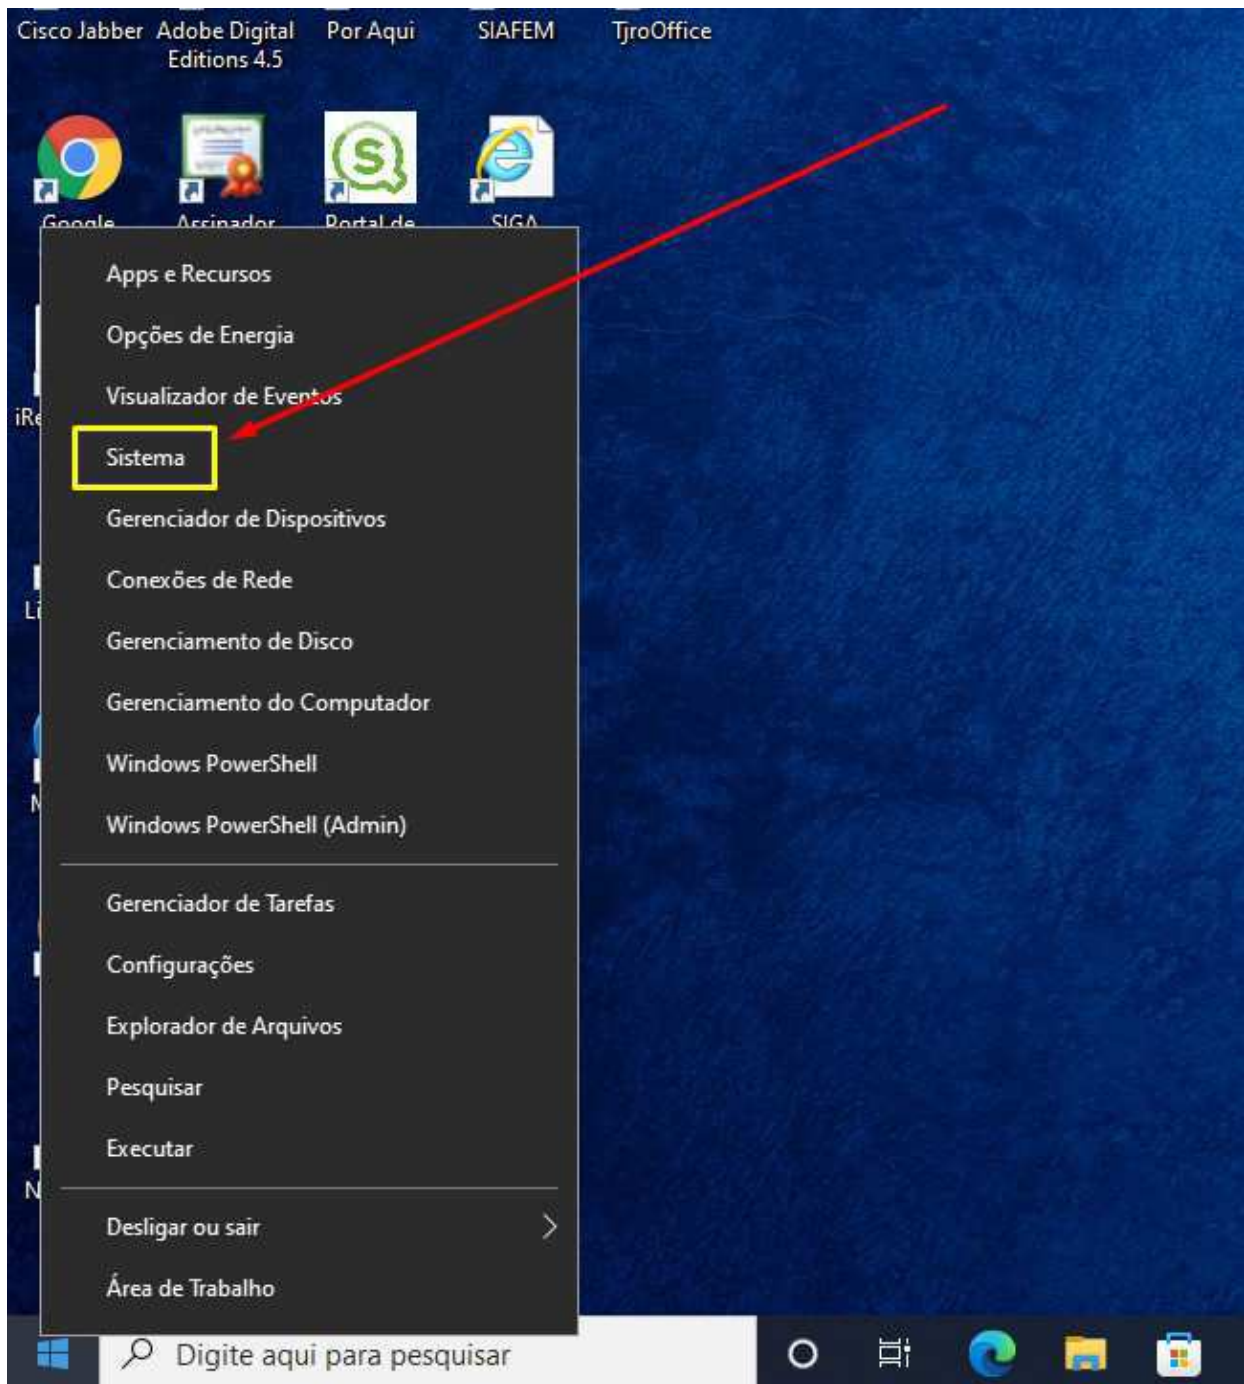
Cisco Jabber Adobe Digital Editions 4.5 Por Aqui SIAFEM TjroOffice

Google Assinador Portal de SIGA

Apps e Recursos
Opções de Energia
Visualizador de Eventos
Sistema
Gerenciador de Dispositivos
Conexões de Rede
Gerenciamento de Disco
Gerenciamento do Computador
Windows PowerShell
Windows PowerShell (Admin)

Gerenciador de Tarefas
Configurações
Explorador de Arquivos
Pesquisar
Executar

Desligar ou sair
Área de Trabalho

iRe
Li
M
N

Digite aqui para pesquisar